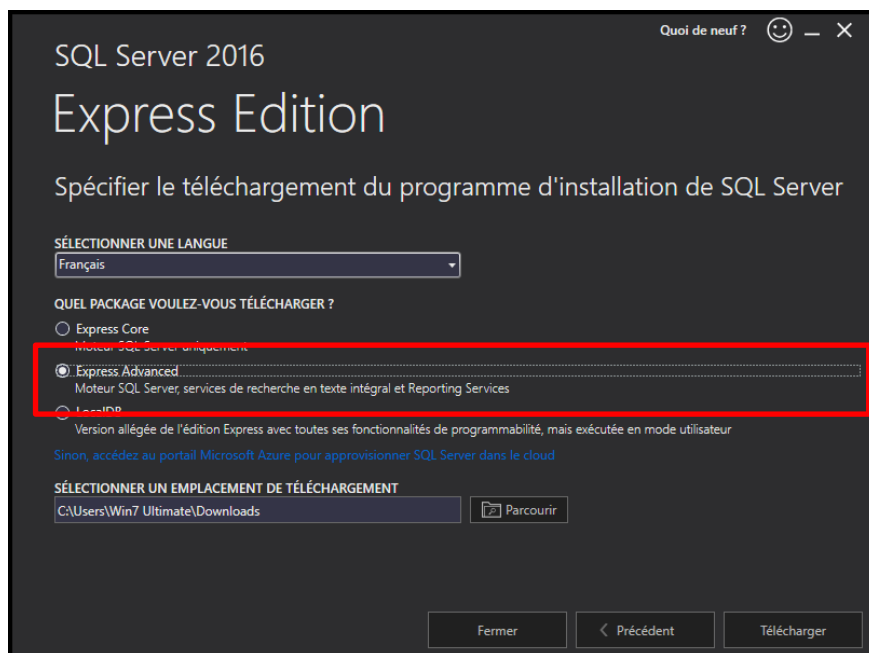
Quoi de neuf ?

SQL Server 2016

Express Edition

Spécifier le téléchargement du programme d'installation de SQL Server

SÉLECTIONNER UNE LANGUE

Français

QUEL PACKAGE VOULEZ-VOUS TÉLÉCHARGER ?

Express Core
Moteur SQL Server uniquement

Express Advanced
Moteur SQL Server, services de recherche en texte intégral et Reporting Services

LocalDB
Version allégée de l'édition Express avec toutes ses fonctionnalités de programmabilité, mais exécutée en mode utilisateur

Sinon, accédez au portail Microsoft Azure pour approvisionner SQL Server dans le cloud

SÉLECTIONNER UN EMPLACEMENT DE TÉLÉCHARGEMENT

C:\Users\Win7 Ultimate\Downloads

Parcourir

Fermer

Précédent

Télécharger